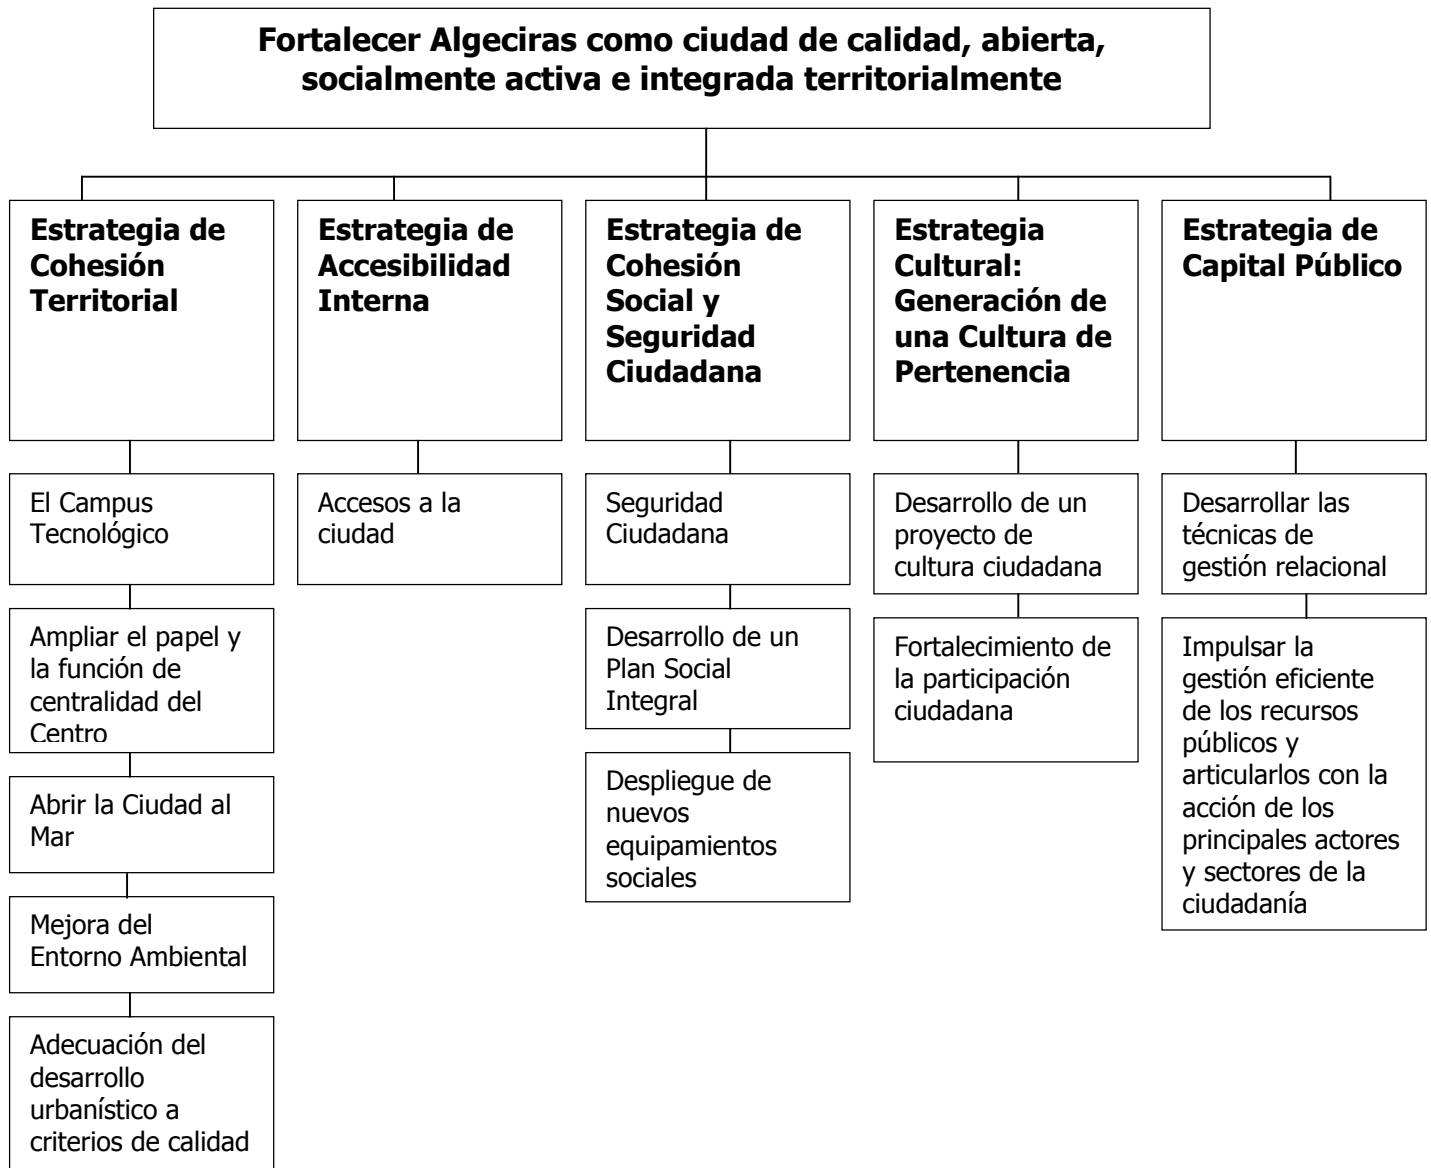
**Fortalecer Algeciras como ciudad de calidad, abierta, socialmente activa e integrada territorialmente**

**Estrategia de Cohesión Territorial**

El Campus Tecnológico

Ampliar el papel y la función de centralidad del Centro

Abrir la Ciudad al Mar

Mejora del Entorno Ambiental

Adecuación del desarrollo urbanístico a criterios de calidad

**Estrategia de Accesibilidad Interna**

Accesos a la ciudad

**Estrategia de Cohesión Social y Seguridad Ciudadana**

Seguridad Ciudadana

Desarrollo de un Plan Social Integral

Despliegue de nuevos equipamientos sociales

**Estrategia Cultural: Generación de una Cultura de Pertenencia**

Desarrollo de un proyecto de cultura ciudadana

Fortalecimiento de la participación ciudadana

**Estrategia de Capital Público**

Desarrollar las técnicas de gestión relacional

Impulsar la gestión eficiente de los recursos públicos y articularlos con la acción de los principales actores y sectores de la ciudadanía